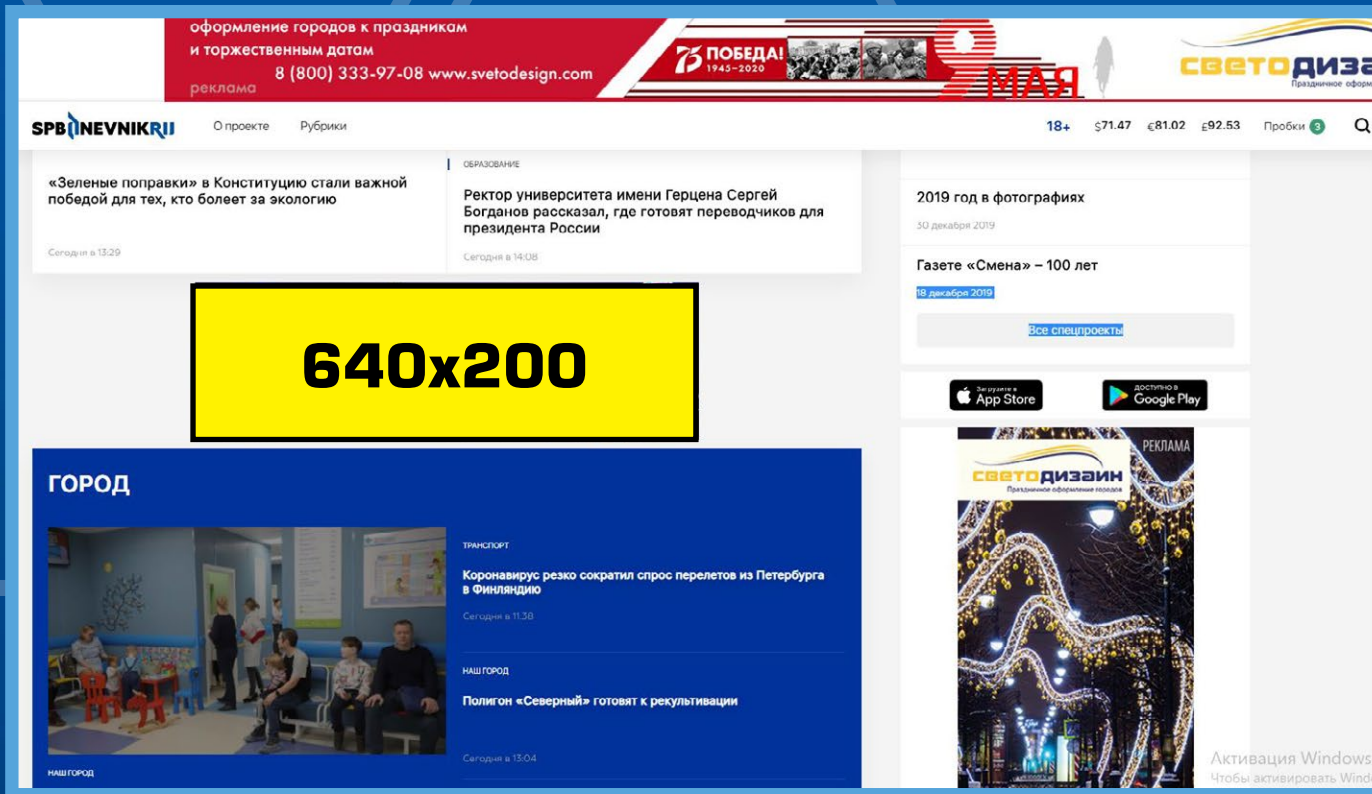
оформление городов к праздникам и торжественным датам
8 (800) 333-97-08 www.svetodesign.com
реклама

75 ПОБЕДА! 1945–2020

9 МАЯ

СВЕТОДИЗА
Праздничное оформ

SPBDNEVNIK.RU О проекте Рубрики 18+ $71.47 €81.02 £92.53 Пробки 3

«Зеленые поправки» в Конституцию стали важной победой для тех, кто болеет за экологию

Сегодня в 13:29

ОБРАЗОВАНИЕ

Ректор университета имени Герцена Сергей Богданов рассказал, где готовят переводчиков для президента России

Сегодня в 14:08

2019 год в фотографиях

30 декабря 2019

Газете «Смена» – 100 лет

18 декабря 2019

Все спецпроекты

640x200

Загрузите в App Store

ДОСТУПНО В Google Play

ГОРОД

ТРАНСПОРТ

Коронавирус резко сократил спрос перелетов из Петербурга в Финляндию

Сегодня в 11:38

НАШ ГОРОД

Полигон «Северный» готовят к рекультивации

Сегодня в 13:04

НАШ ГОРОД

РЕКЛАМА

СВЕТОДИЗАЙН
Праздничное оформление городов

Активация Windows
Чтобы активировать Wind